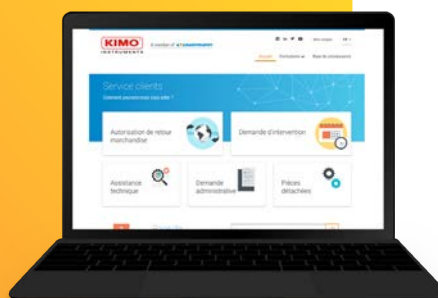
KIMO INSTRUMENTS

A member of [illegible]

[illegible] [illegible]

Accueil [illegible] Base de connaissance

Service clients

Comment pouvons-nous vous aider ?

Autorisation de retour marchandise

Demande d'intervention

Assistance technique

Demande administrative

Pièces détachées